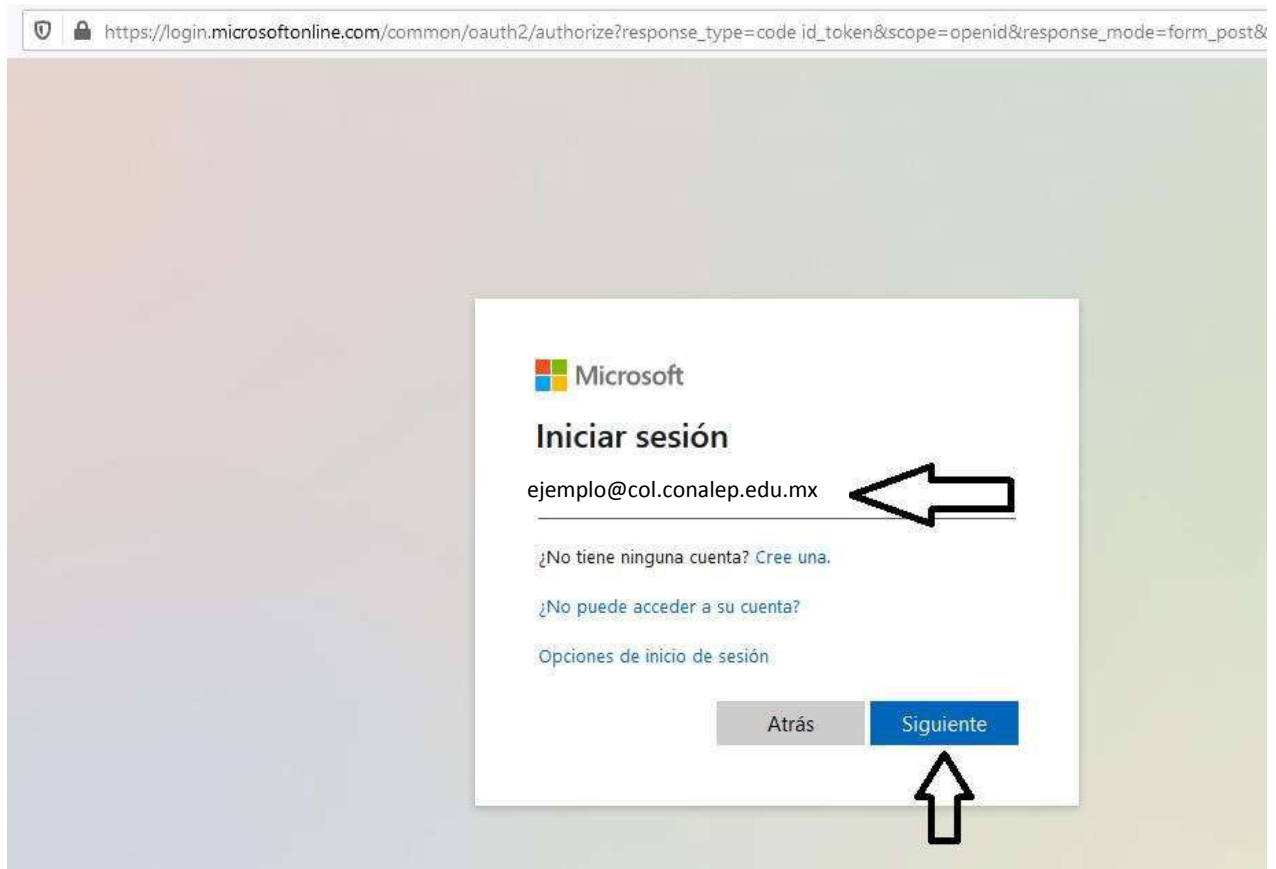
https://login.microsoftonline.com/common/oauth2/authorize?response_type=code id_token&scope=openid&response_mode=form_post&

Microsoft

Iniciar sesión

ejemplo@col.conalep.edu.mx

¿No tiene ninguna cuenta? Cree una.

¿No puede acceder a su cuenta?

Opciones de inicio de sesión

Atrás

Siguiente